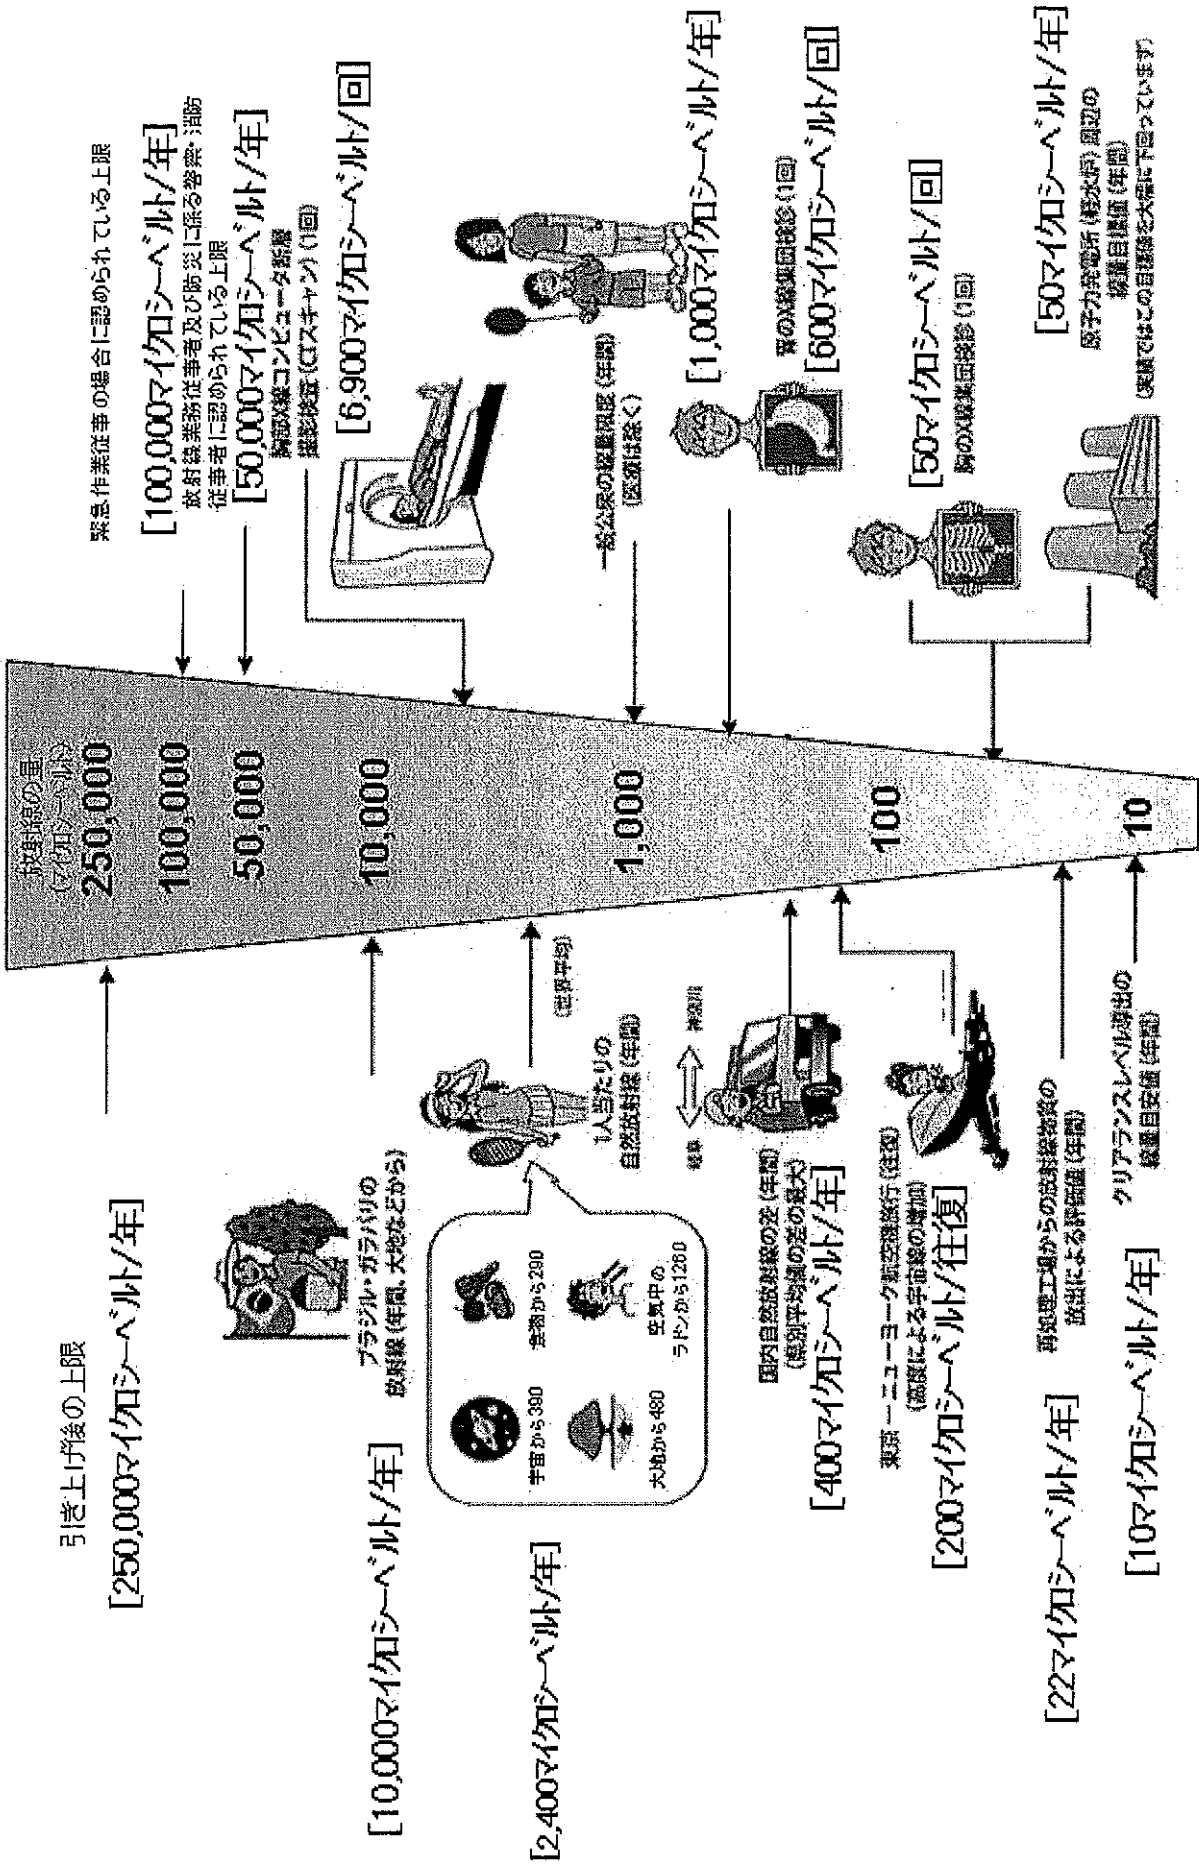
放射線の量
(マイクロシーベルト)
250,000
100,000
50,000
10,000
1,000
100
10

緊急作業従事の場合に認められている上限
[100,000マイクロシーベルト/年]
放射線業務従事者及び防災に係る警察・消防従事者に認められている上限
[50,000マイクロシーベルト/年]
胸部X線コンピュータ断層撮影検査(CTスキャン)(1回)
[6,900マイクロシーベルト/回]
一般公衆の線量限度(年間)
(医療は除く)
[1,000マイクロシーベルト/年]
胃のX線集団検診(1回)
[600マイクロシーベルト/回]
胸のX線集団検診(1回)
[50マイクロシーベルト/回]
原子力発電所(軽水炉)周辺の線量目標値(年間)
(実績ではこの目標値を大幅に下回っています)
[50マイクロシーベルト/年]

引き上げ後の上限
[250,000マイクロシーベルト/年]
ブラジル・ガラパリの放射線(年間、大地などから)
[10,000マイクロシーベルト/年]
宇宙から390
食物から290
大地から480
空気中のラドンから1260
1人当たりの自然放射線(年間)
(世界平均)
[2,400マイクロシーベルト/年]
岐阜
神奈川
国内自然放射線の差(年間)
(県別平均値の差の最大)
[400マイクロシーベルト/年]
東京→ニューヨーク航空機旅行(往復)
(高度による宇宙線の増加)
[200マイクロシーベルト/往復]
再処理工場からの放射性物質の放出による評価値(年間)
[22マイクロシーベルト/年]
クリアランスレベル導出の線量目安値(年間)
[10マイクロシーベルト/年]